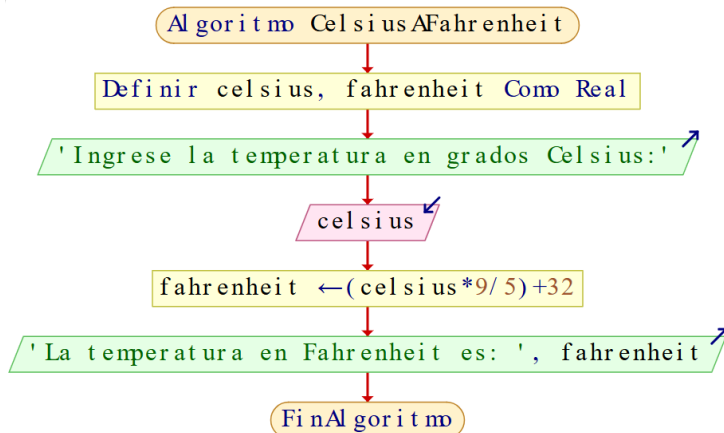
Algoritmo CelsiusAFahrenheit

Definir celsius, fahrenheit Como Real

'Ingrese la temperatura en grados Celsius:'

celsius

fahrenheit ←(celsius*9/5)+32

'La temperatura en Fahrenheit es: ', fahrenheit

FinAlgoritmo